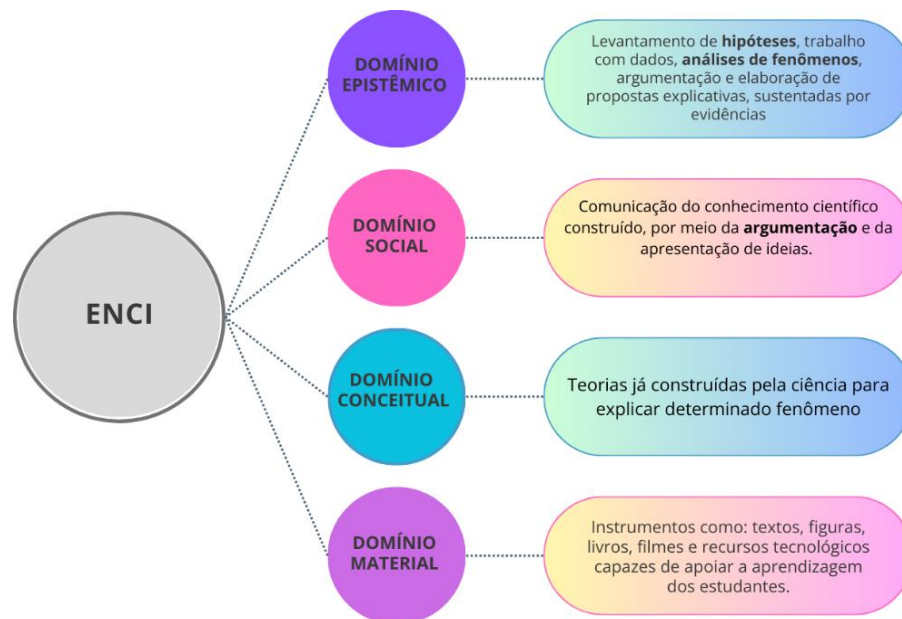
ENCI

DOMÍNIO EPISTÊMICO

Levantamento de **hipóteses**, trabalho com dados, **análises de fenômenos**, argumentação e elaboração de propostas explicativas, sustentadas por evidências

DOMÍNIO SOCIAL

Comunicação do conhecimento científico construído, por meio da **argumentação** e da apresentação de ideias.

DOMÍNIO CONCEITUAL

Teorias já construídas pela ciência para explicar determinado fenômeno

DOMÍNIO MATERIAL

Instrumentos como: textos, figuras, livros, filmes e recursos tecnológicos capazes de apoiar a aprendizagem dos estudantes.